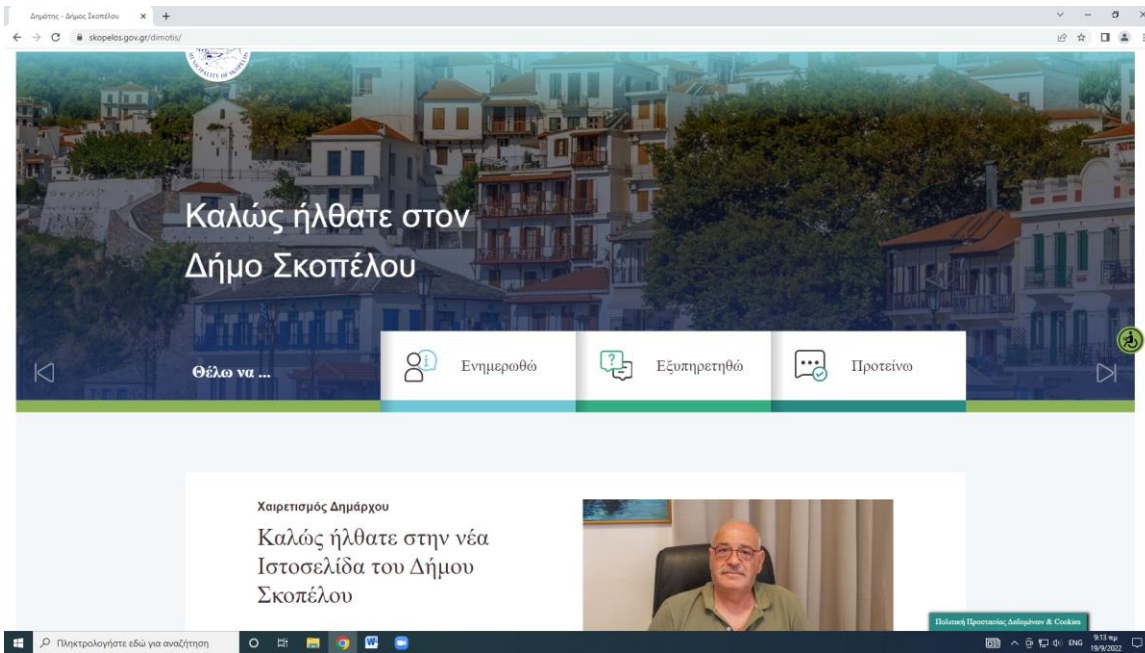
Δημότης - Δήμος Σκοπέλου × +

skopelos.gov.gr/dimotis/

Καλώς ήλθατε στον Δήμο Σκοπέλου

Θέλω να ...

Ενημερωθώ

Εξυπηρετηθώ

Προτείνω

Χαιρετισμός Δημάρχου

Καλώς ήλθατε στην νέα Ιστοσελίδα του Δήμου Σκοπέλου

Πολιτική Προστασίας Δεδομένων & Cookies

Πληκτρολογήστε εδώ για αναζήτηση

ENG 9:13 πμ 19/9/2022